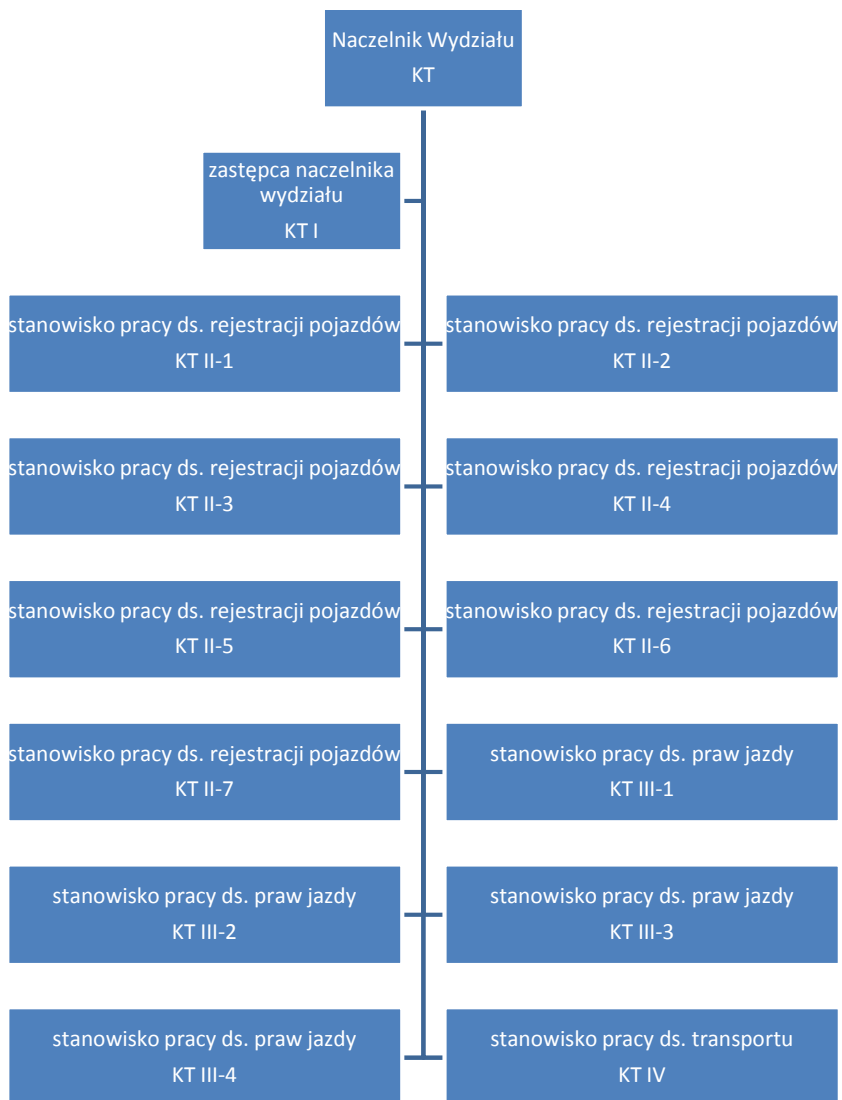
Naczelnik Wydziału
KT

zastępca naczelnika wydziału
KT I

stanowisko pracy ds. rejestracji pojazdów
KT II-1

stanowisko pracy ds. rejestracji pojazdów
KT II-2

stanowisko pracy ds. rejestracji pojazdów
KT II-3

stanowisko pracy ds. rejestracji pojazdów
KT II-4

stanowisko pracy ds. rejestracji pojazdów
KT II-5

stanowisko pracy ds. rejestracji pojazdów
KT II-6

stanowisko pracy ds. rejestracji pojazdów
KT II-7

stanowisko pracy ds. praw jazdy
KT III-1

stanowisko pracy ds. praw jazdy
KT III-2

stanowisko pracy ds. praw jazdy
KT III-3

stanowisko pracy ds. praw jazdy
KT III-4

stanowisko pracy ds. transportu
KT IV